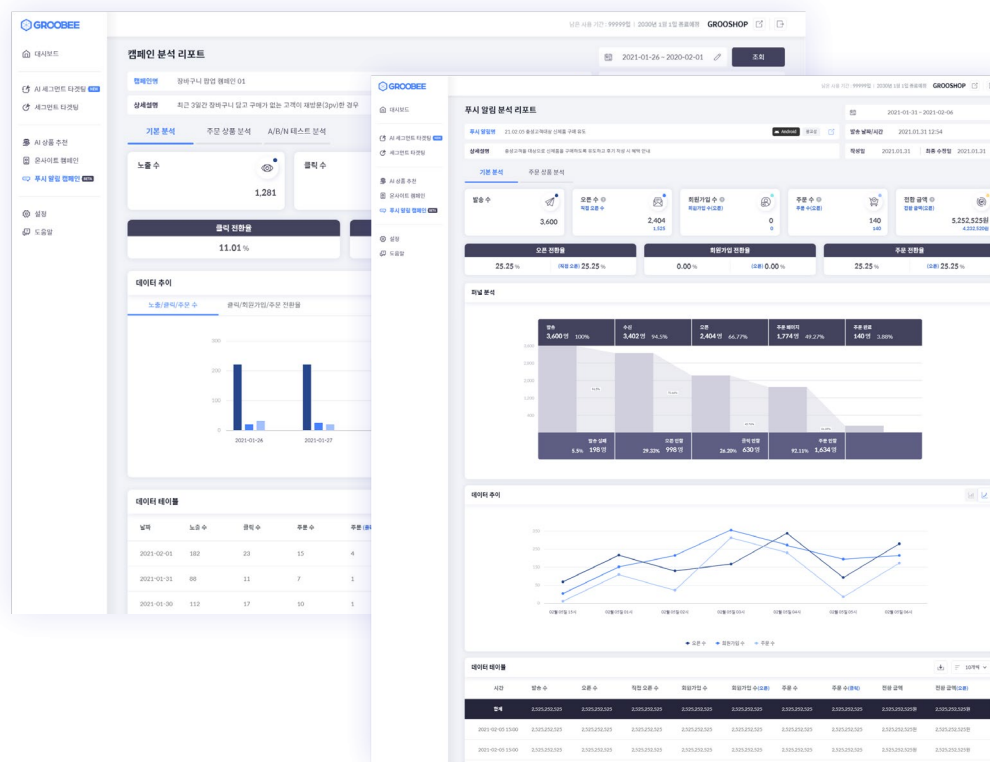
GROOBEE

남은 사용 기간 : 99999일 | 2030년 1월 1일 종료예정 GROOSHOP

대시보드

AI 세그먼트 타겟팅 NEW
세그먼트 타겟팅

AI 상품 추천
온사이트 캠페인
푸시 알림 캠페인 BETA

설정
도움말

캠페인 분석 리포트

2021-01-26 ~ 2020-02-01 조회

캠페인명 장바구니 합업 캠페인 01

상세설명 최근 3일간 장바구니 담고 구매가 없는 고객의 재방문(3pv)한 경우

기본 분석 주문 상품 분석 A/B/N 테스트 분석

노출 수 1,281

클릭 수

클릭 전환율
11.01 %

데이터 추이

노출/클릭/주문 수 클릭/회원가입/주문 전환율

300
200
100
0
2021-01-26 2021-01-27

데이터 테이블

| 날짜 | 노출 수 | 클릭 수 | 주문 수 | 주문 |
|---|---|---|---|---|
| 2021-02-01 | 182 | 23 | 15 | 4 |
| 2021-01-31 | 68 | 11 | 7 | 1 |
| 2021-01-30 | 112 | 17 | 10 | 1 |

GROOBEE

대시보드

AI 세그먼트 타겟팅 NEW
세그먼트 타겟팅

AI 상품 추천
온사이트 캠페인
푸시 알림 캠페인 BETA

설정
도움말

남은 사용 기간 : 99999일 | 2030년 1월 1일 종료예정 GROOSHOP

푸시 알림 분석 리포트

2021-01-31 ~ 2021-02-06

푸시 알림명 21.02.03 풀세고객대상 신제품 구매 유도 Android 완료

발송 날짜/시간 2021.01.31 12:34

상세설명 풀세고객을 대상으로 신제품을 구매하도록 유도하고 후기 작성 시 혜택 안내

작성일 2021.01.31 최종 수정일 2021.01.31

기본 분석 주문 상품 분석

발송 수 3,600

오픈 수 직접 오픈 수 2,404 1,025

회원가입 수 회원가입 수(오픈) 0 0

주문 수 주문 수(오픈) 140 140

전환 금액 전환 금액(오픈) 5,252,525원 4,222,525원

오픈 전환율
25.25 % (직접 오픈) 25.25 %

회원가입 전환율
0.00 % (오픈) 0.00 %

주문 전환율
25.25 % (오픈) 25.25 %

퍼널 분석

발송 3,600명 100%
수신 3,402명 94.5%
오픈 2,404명 66.77%
주문 페이지 1,774명 49.27%
주문 완료 140명 3.88%

발송 실패 5.5% 198명
오픈 안함 29.33% 998명
관여 안함 26.20% 630명
주문 안함 92.11% 1,634명

데이터 추이

● 오픈 수 ● 회원가입 수 ● 주문 수

데이터 테이블

10개씩

| 시간 | 발송 수 | 오픈 수 | 직접 오픈 수 | 회원가입 수 | 회원가입 수(오픈) | 주문 수 | 주문 수(오픈) | 전환 금액 | 전환 금액(오픈) |
|---|---|---|---|---|---|---|---|---|---|
| 전체 | 2,525,252,525 | 2,525,252,525 | 2,525,252,525 | 2,525,252,525 | 2,525,252,525 | 2,525,252,525 | 2,525,252,525 | 2,525,252,525원 | 2,525,252,525원 |
| 2021-02-03 15:00 | 2,525,252,525 | 2,525,252,525 | 2,525,252,525 | 2,525,252,525 | 2,525,252,525 | 2,525,252,525 | 2,525,252,525 | 2,525,252,525원 | 2,525,252,525원 |
| 2021-02-03 15:00 | 2,525,252,525 | 2,525,252,525 | 2,525,252,525 | 2,525,252,525 | 2,525,252,525 | 2,525,252,525 | 2,525,252,525 | 2,525,252,525원 | 2,525,252,525원 |